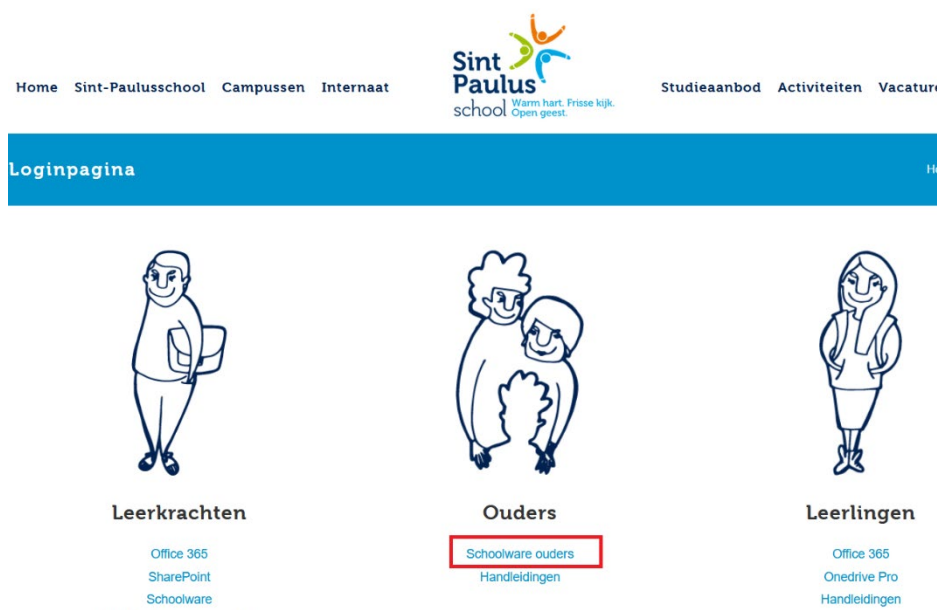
Home Sint-Paulusschool Campussen Internaat

Sint Paulus school Warm hart. Frisse kijk. Open geest.

Studieaanbod Activiteiten Vacatur

Loginpagina

H

Leerkrachten

Office 365
SharePoint
Schoolware

Ouders

Schoolware ouders
Handleidingen

Leerlingen

Office 365
Onedrive Pro
Handleidingen